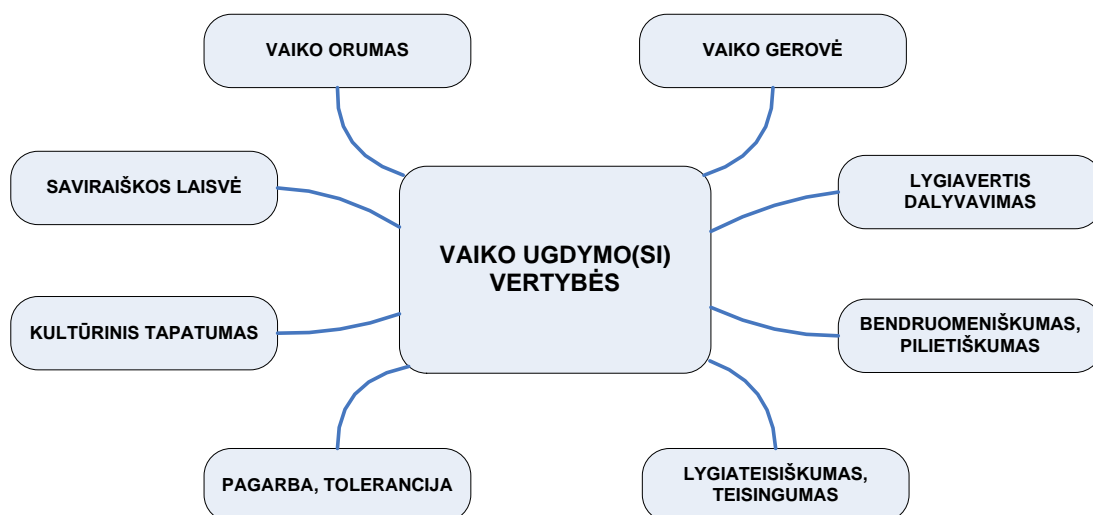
VAIKO ORUMAS

VAIKO GEROVĖ

SAVIRAIŠKOS LAISVĖ

VAIKO UGDYMO(SI) VERTYBĖS

LYGIAVERTIS DALYVAVIMAS

KULTŪRINIS TAPATUMAS

BENDRUOMENIŠKUMAS, PILIETIŠKUMAS

PAGARBA, TOLERANCIJA

LYGIATEISIŠKUMAS, TEISINGUMAS